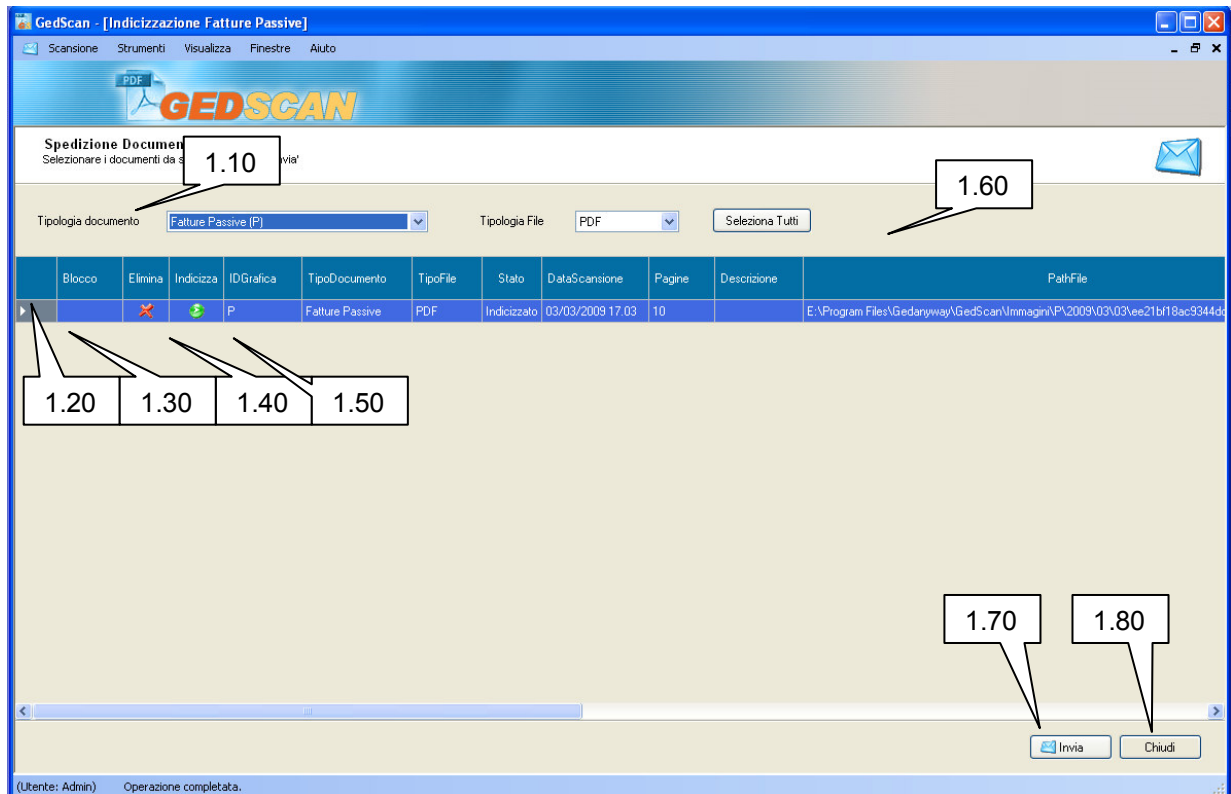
GedScan - [Indicizzazione Fatture Passive]

Scansione Strumenti Visualizza Finestre Aiuto

PDF GEDSCAN

Spedizione Documen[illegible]
Selezionare i documenti da s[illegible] via'

1.10

1.60

Tipologia documento Fatture Passive (P)

Tipologia File PDF

Seleziona Tutti

| | Blocco | Elimina | Indicizza | IDGrafica | TipoDocumento | TipoFile | Stato | DataScansione | Pagine | Descrizione | PathFile |
|---|---|---|---|---|---|---|---|---|---|---|---|
| | | | | P | Fatture Passive | PDF | Indicizzato | 03/03/2009 17.03 | 10 | | E:\Program Files\Gedanyway\GedScan\Immagini\P\2009\03\03\ee21bf18ac9344d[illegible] |

1.20 1.30 1.40 1.50

1.70 1.80

Invia Chiudi

(Utente: Admin) Operazione completata.